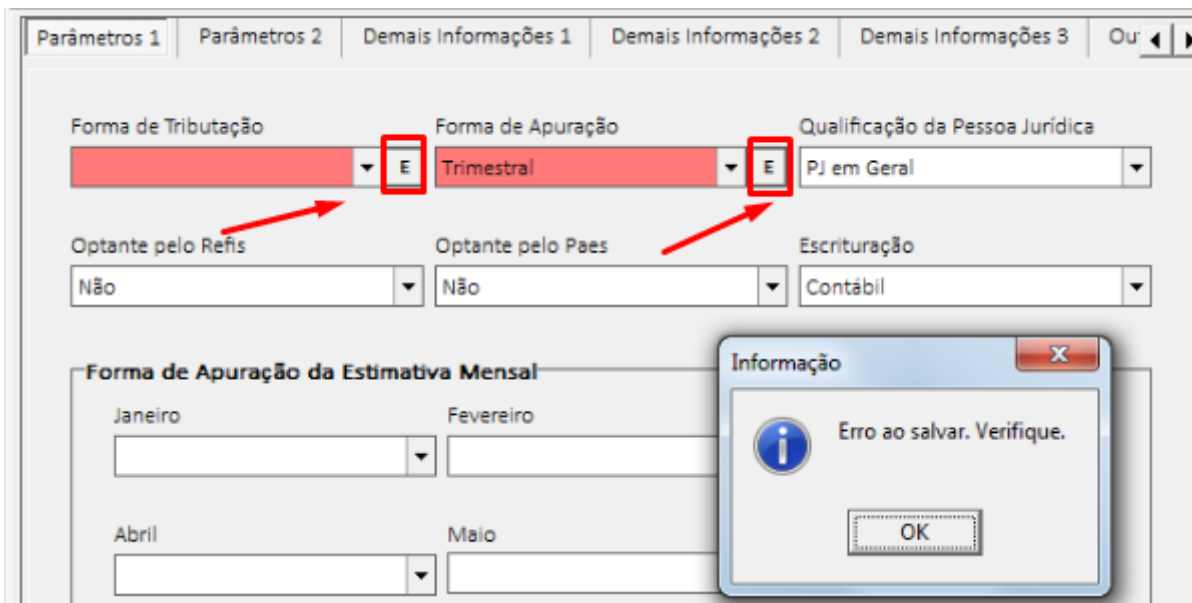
Parâmetros 1 | Parâmetros 2 | Demais Informações 1 | Demais Informações 2 | Demais Informações 3 | Ou

Forma de Tributação
E
Forma de Apuração
Trimestral
E
Qualificação da Pessoa Jurídica
PJ em Geral

Optante pelo Refis
Não
Optante pelo Paes
Não
Escrituração
Contábil

Forma de Apuração da Estimativa Mensal
Janeiro
Fevereiro
Abril
Maio

Informação
Erro ao salvar. Verifique.
OK